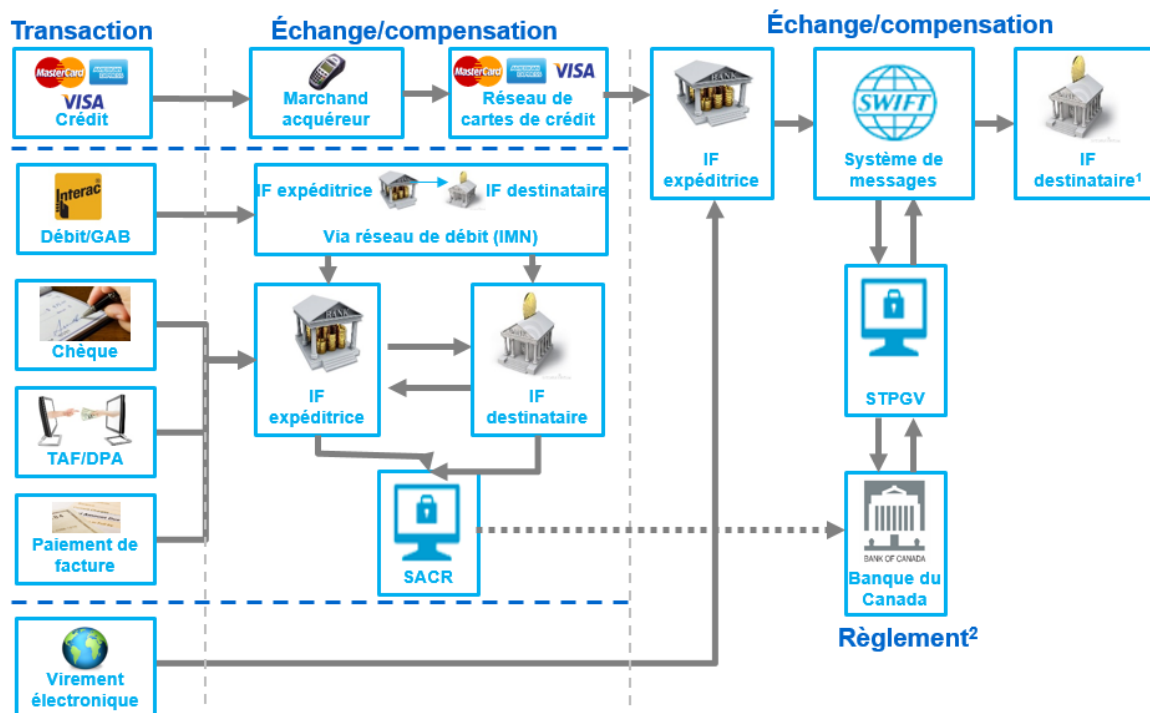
Transaction

Échange/compensation

Échange/compensation

MasterCard VISA
Crédit

Marchand acquéreur

MasterCard VISA
Réseau de cartes de crédit

IF expéditrice

SWIFT
Système de messages

IF destinataire$^{1}$

Interac
Débit/GAB

IF expéditrice IF destinataire
Via réseau de débit (IMN)

Chèque

IF expéditrice

IF destinataire

STPGV

TAF/DPA

Paiement de facture

SACR

BANK OF CANADA
Banque du Canada

Règlement$^{2}$

Virement électronique